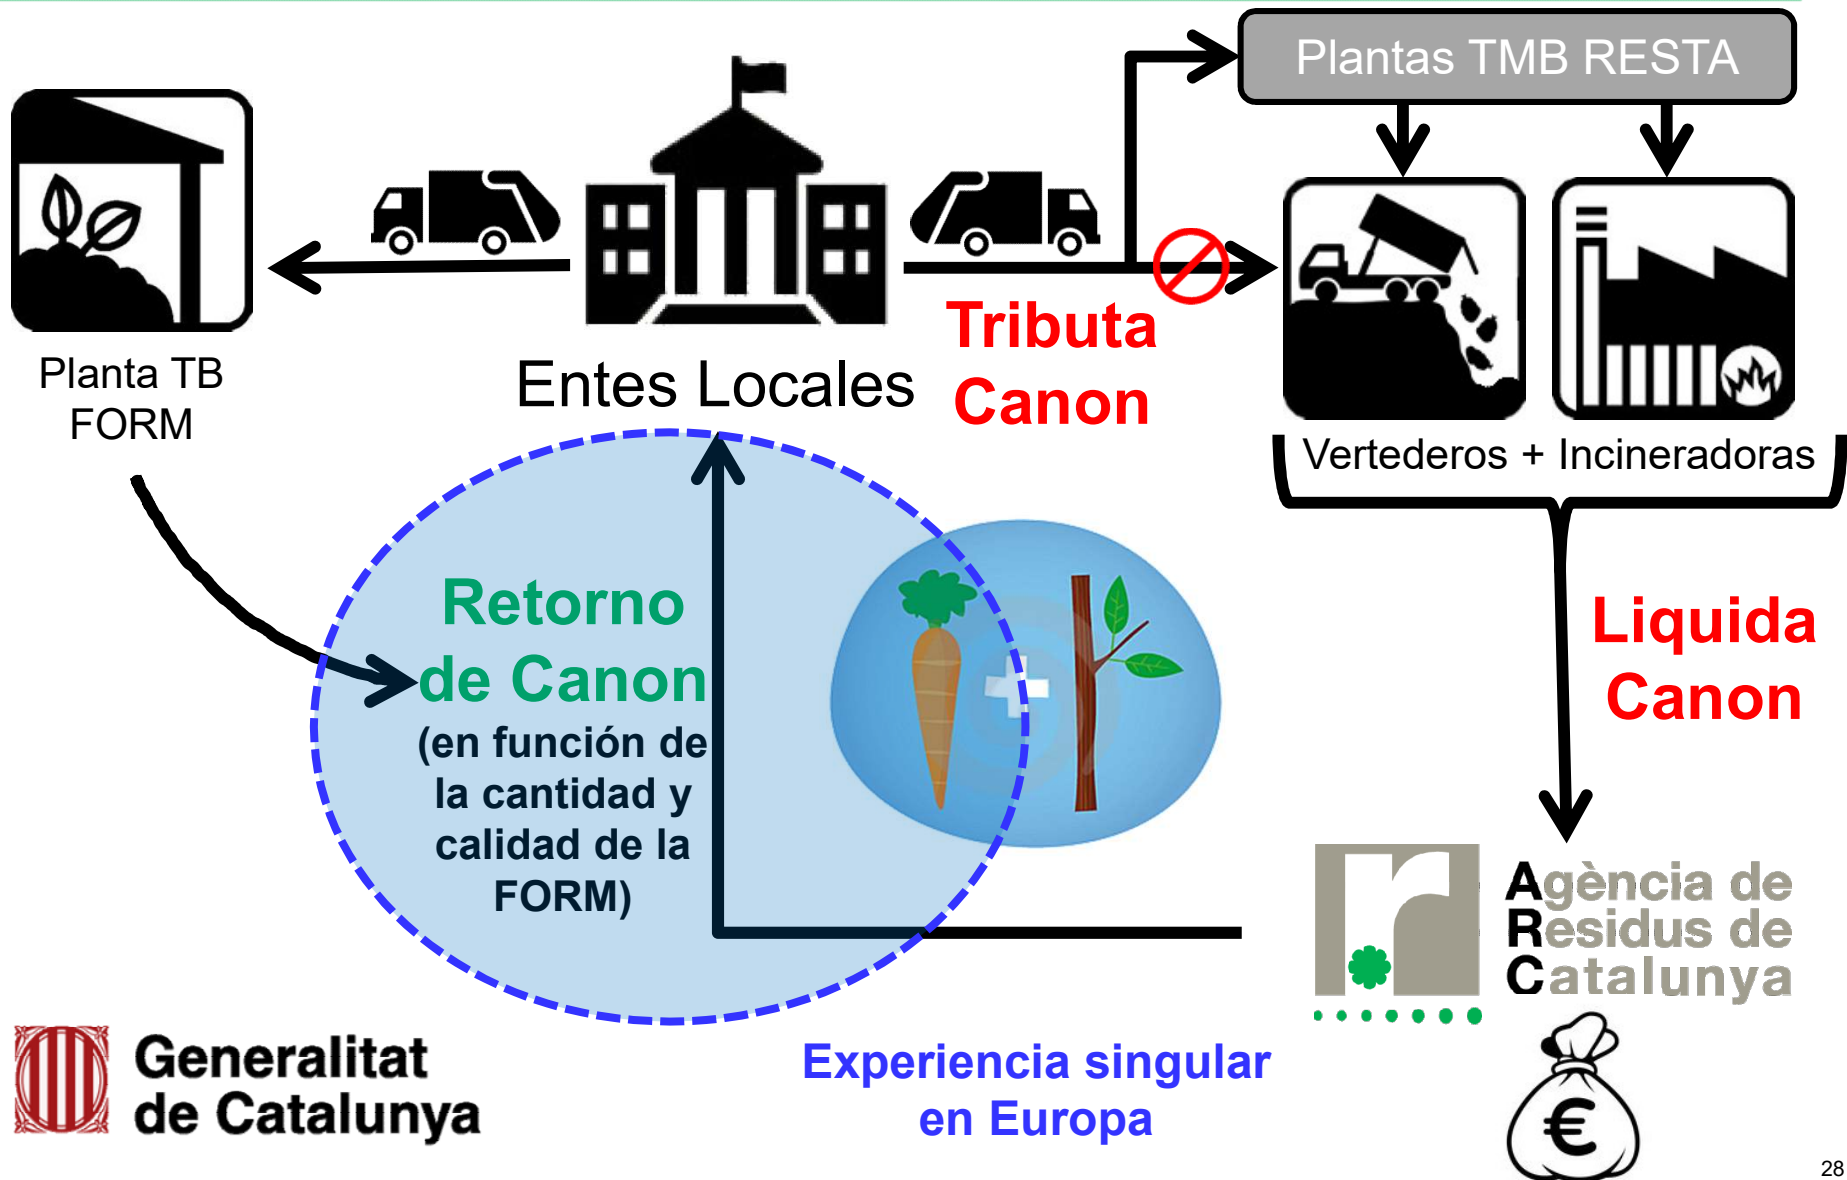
Plantas TMB RESTA

Planta TB FORM

Entes Locales

Tributa Canon

Vertederos + Incineradoras

Liquida Canon

Retorno de Canon (en función de la cantidad y calidad de la FORM)

Agència de Residus de Catalunya

Generalitat de Catalunya

Experiencia singular en Europa

€

28